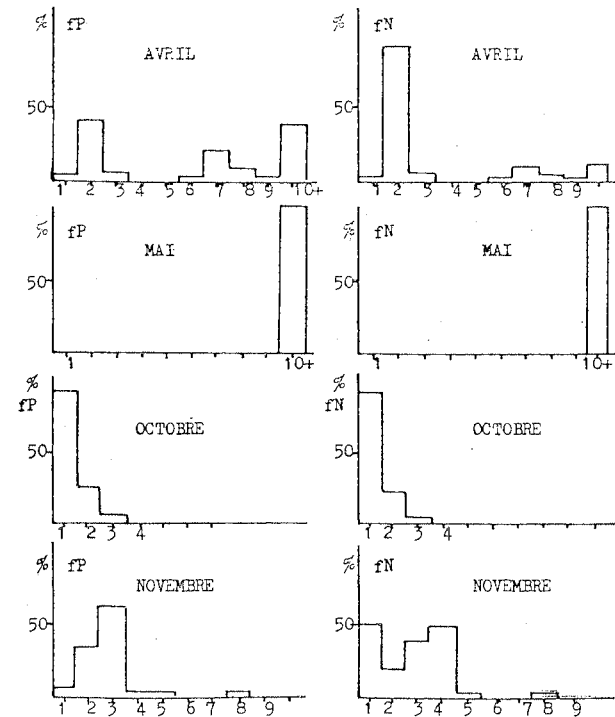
% fP
AVRIL
50
1 2 3 4 5 6 7 8 9 10+

% fN
AVRIL
50
1 2 3 4 5 6 7 8 9

% fP
MAI
50
1 10+

% fN
MAI
50
1 10+

% fP
OCTOBRE
50
1 2 3 4

% fN
OCTOBRE
50
1 2 3 4

% fP
NOVEMBRE
50
1 2 3 4 5 6 7 8 9

% fN
NOVEMBRE
50
1 2 3 4 5 6 7 8 9